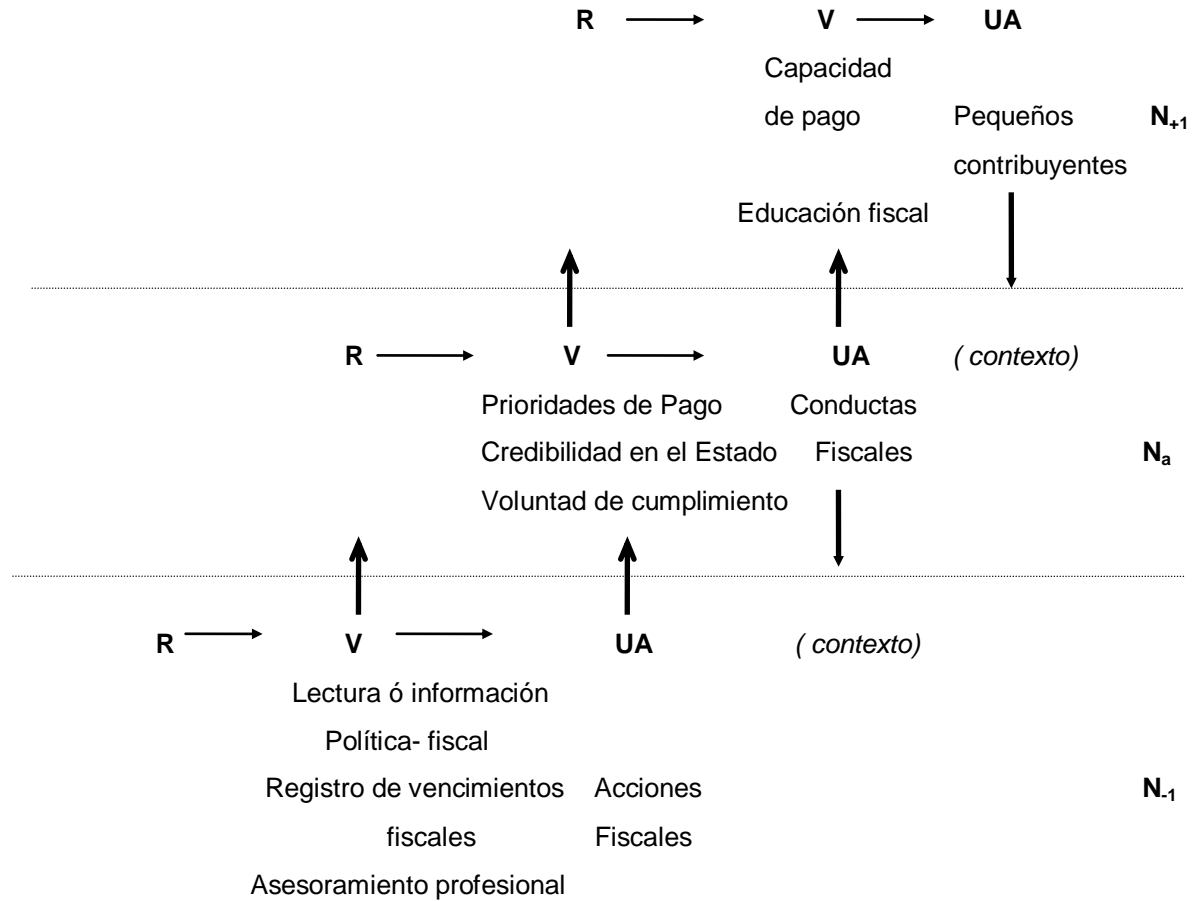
R → V → UA

Capacidad de pago

Pequeños contribuyentes

$N_{+1}$

Educación fiscal

R → V → UA ( contexto)

Prioridades de Pago
Credibilidad en el Estado
Voluntad de cumplimiento

Conductas Fiscales

$N_{a}$

R → V → UA ( contexto)

Lectura ó información
Política- fiscal
Registro de vencimientos fiscales
Asesoramiento profesional

Acciones Fiscales

$N_{-1}$